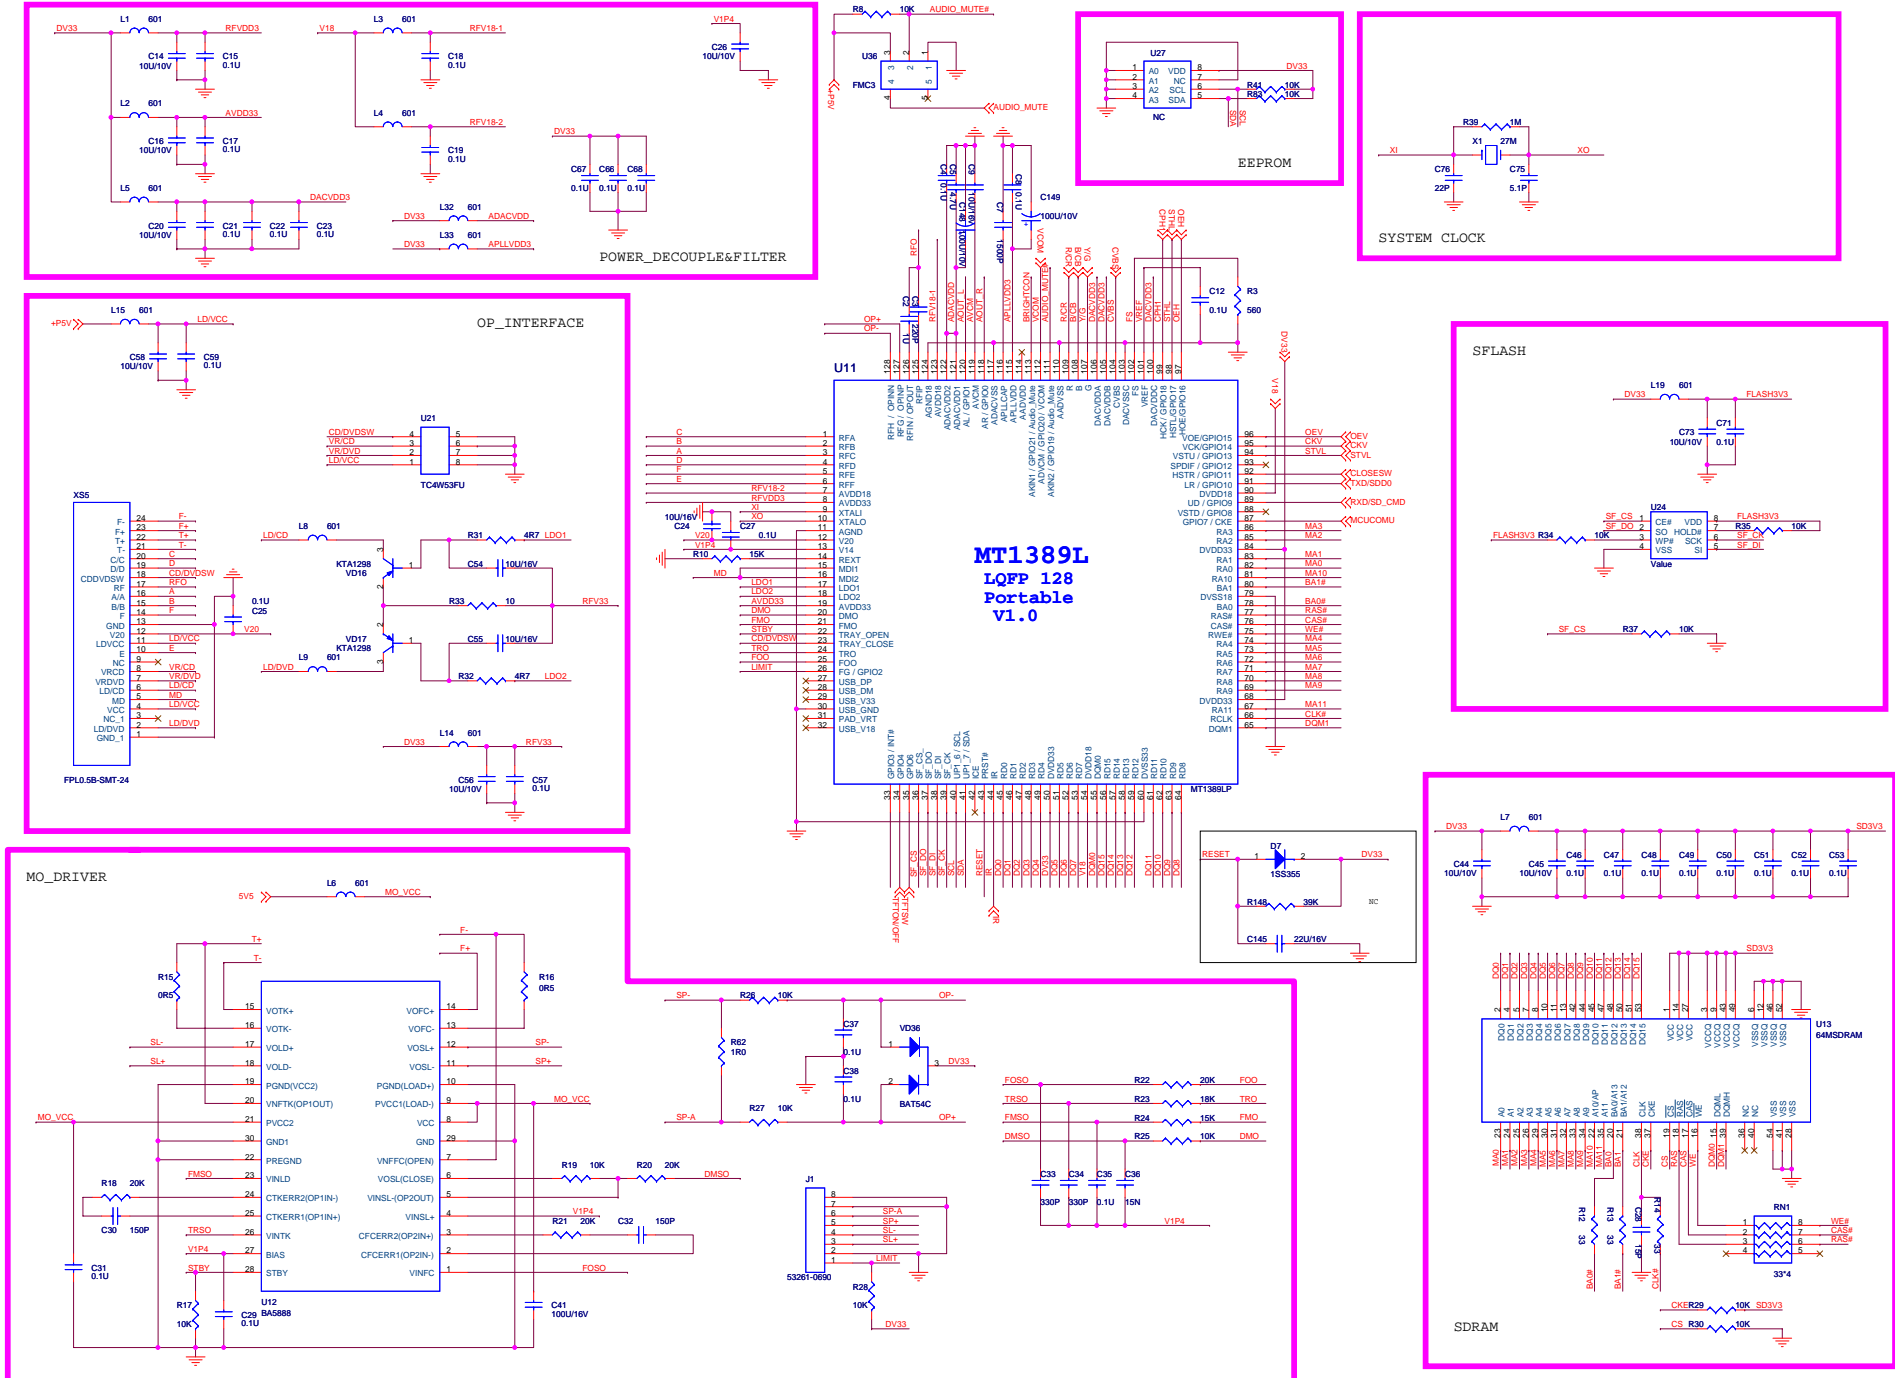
POWER_DECOUPLE&FILTER

DV33 L1 601 RFVDD3
C14 10U/10V C15 0.1U
L2 601 AVDD33
C16 10U/10V C17 0.1U
L5 601 DACVDD33
C20 10U/10V C21 0.1U C22 0.1U C23 0.1U
V18 L3 601 RFV18-1
C18 0.1U
L4 601 RFV18-2
C19 0.1U
V1P4
C26 10U/10V
DV33
C67 0.1U C66 0.1U C68 0.1U
DV33 L32 601 ADACVDD
DV33 L33 601 APLLVDD3

R8 10K AUDIO_MUTE#
U36 FMC3
+P5V
AUDIO_MUTE

EEPROM

U27
A0 A1 A2 A3 VDD NC SCL SDA
NC
DV33
R44 10K
R83 10K

SYSTEM CLOCK

R39 1M
X1 27M
XI XO
C76 22P
C75 5.1P

OP_INTERFACE

+P5V L15 601 LD/VCC
C58 10U/10V C59 0.1U
U21
CD/DVDSW VR/CD VR/DVD LDVCC
TC4W53FU
XS5
FPL0.5B-SMT-24
F- F+ T+ T- C/C D/D CDDVDSW RF A/A B/B F GND V20 LDVCC E NC VRCD VRDVD LD/CD MD VCC NC_1 LD/DVD GND_1
F- F+ T+ T- C D CD/DVDSW RFO A B F LD/VCC E VR/CD VR/DVD LD/CD MD LD/VCC LD/DVD
C25 0.1U V20
LD/CD L8 601
KTA1298 VD16
R31 4R7 LDO1
C54 10U/16V
R33 10 RFV33
VD17 KTA1298
C55 10U/16V
LD/DVD L9 601
R32 4R7 LDO2
DV33 L14 601 RFV33
C56 10U/10V C57 0.1U

C4 0.1U C5 0.1U C3 10U/16V C148 100U/10V
C7 1500P
C8 0.1U
C149 100U/10V
C2 220P
C1 0.1U
RFO
RFV18-1
C12 0.1U
R3 560

U11
MT1389L
LQFP 128
Portable
V1.0
MT1389LP

OP+ OP-
C B A D F E
RFV18-2 RFVDD3 XI XO
C24 10U/16V C27 0.1U
V20 V1P4
R10 15K
MD
LDO1 LDO2 AVDD33 DMO FMO STBY CD/DVDSW TRO FOO LIMIT

RFA RFB RFC RFD RFE RFF AVDD18 AVDD33 XTALI XTALO V20 V14 REXT MDI1 MDI2 LDO1 LDO2 AVDD33 DMO FMO TRAY_OPEN TRAY_CLOSE TRO FOO FG / GPIO2 USB_DP USB_DM USB_V33 USB_GND PAD_VRT USB_V18

VOE/GPIO15 VCK/GPIO14 VSTU / GPIO13 SPDIF / GPIO12 HSTR / GPIO11 LR / GPIO10 DVDD18 UD / GPIO9 VSTD / GPIO8 GPIO7 / CKE RA3 RA2 DVDD33 RA1 RA0 RA10 BA1 DVSS18 BA0 RAS# CAS# RWE# RA4 RA5 RA6 RA7 RA8 RA9 DVDD33 RA11 RCLK DQM1

OEV CKV STVL
CLOSESW TXD/SDD0 RXD/SD_CMD MCUCOMU
MA3 MA2 MA1 MA0 MA10 BA1# BA0# RAS# CAS# WE# MA4 MA5 MA6 MA7 MA8 MA9 MA11 CLK# DQM1

RFH / OPINN RFG / OPINP RFIN / OPOUT RFIP AGND18 AVDD18 ADACVDD2 ADACVDD1 AL / GPIO1 AVCM AR / GPIO1 ADACVSS APLLCAP APLLVDD AAXIN1 / GPIO21 / Audio_Mute ADVCM / GPIO20 / VCOM AAXIN2 / GPIO19 / Audio_Mute AADVSS R B G DACVDDA DACVDDB CVBS DACVSSC FS VREF DACVDDC HCK / GPIO18 HSTL / GPIO17 HOE/GPIO16

ADACVDD AOUT_L AVCM AOUT_R APLLVDD BRIGHTCON VCOM AUDIO_MUTE R/CR B/CB Y/G DACVDD3 DACVDD3 CVBS FS VREF DACVDD3 CPH1 STHL OEH

GPIO3 / INT# GPIO4 GPIO5 GPIO6 SF_CS SF_DO SF_DI SF_CK UP1_6 / SCL UP1_7 / SDA ICE PRST# IR RD0 RD1 RD2 RD3 RD4 DVSS33 RD5 RD6 RD7 DVDD18 DQM0 RD15 RD14 RD13 RD12 DVSS33 RD11 RD10 RD9 RD8

TFTON/OFF SF_CS SF_DO SF_DI SF_CK SCL SDA RESET IR DQ0 DQ1 DQ2 DQ3 DQ4 DQ5 DQ6 DQ7 V18 DQM0 DQ15 DQ14 DQ13 DQ12 DQ11 DQ10 DQ9 DQ8
DV33

SFLASH

DV33 L19 601 FLASH3V3
C73 10U/10V C71 0.1U
U24
CE# SO WP# VSS VDD HOLD# SCK SI
Value
SF_CS SF_DO
FLASH3V3 R34 10K
FLASH3V3
R35 10K
SF_CK SF_DI
SF_CS R37 10K

RESET D7 1SS355 DV33
R148 39K
NC
C145 22U/16V

SDRAM

DV33 L7 601 SD3V3
C44 10U/10V C45 10U/10V C46 0.1U C47 0.1U C48 0.1U C49 0.1U C50 0.1U C51 0.1U C52 0.1U C53 0.1U
SD3V3
U13
64MSDRAM
DQ0 DQ1 DQ2 DQ3 DQ4 DQ5 DQ6 DQ7 DQ8 DQ9 DQ10 DQ11 DQ12 DQ13 DQ14 DQ15
A0 A1 A2 A3 A4 A5 A6 A7 A8 A9 A10/AP A11 BA0/A13 BA1/A12 CLK CKE CS RAS CAS WE DQML DQMH NC NC VSS VSS VSS
MA0 MA1 MA2 MA3 MA4 MA5 MA6 MA7 MA8 MA9 MA10 MA11 BA0 BA1 CLK CKE CS RAS CAS WE DQM0 DQM1
R12 33 R13 33 C28 15P R14 33
BA0# BA1# CLK#
RN1 33*4
WE# CAS# RAS#
CKE R29 10K SD3V3
CS R30 10K

MO_DRIVER

5V5 L6 601 MO_VCC
T+ T-
R15 0R5
F- F+
R16 0R5
SL- SL+
MO_VCC
R18 20K
C30 150P
FMSO TRSO V1P4 STBY
C31 0.1U
R17 10K
C29 0.1U
U12 BA5888
VOTK+ VOTK- VOLD+ VOLD- PGND(VCC2) VNFTK(OP1OUT) PVCC2 GND1 PREGND VINLD CTKERR2(OP1IN-) CTKERR1(OP1IN+) VINTK BIAS STBY
VOFC+ VOFC- VOSL+ VOSL- PGND(LOAD+) PVCC1(LOAD-) VCC GND VNFFC(OPEN) VOSL(CLOSE) VINSL-(OP2OUT) VINSL+ CFCERR2(OP2IN+) CFCERR1(OP2IN-) VINFC
SP- SP+
MO_VCC
R19 10K R20 20K DMSO
V1P4
R21 20K C32 150P
FOSO
C41 100U/16V

SP- R26 10K OP-
R62 1R0
C37 0.1U
C38 0.1U
VD36 BAT54C DV33
SP-A R27 10K OP+
J1 53261-0690
SP-A SP+ SL- SL+ LIMIT
R28 10K DV33

FOSO R22 20K FOO
TRSO R23 18K TRO
FMSO R24 15K FMO
DMSO R25 10K DMO
C33 330P C34 330P C35 0.1U C36 15N
V1P4